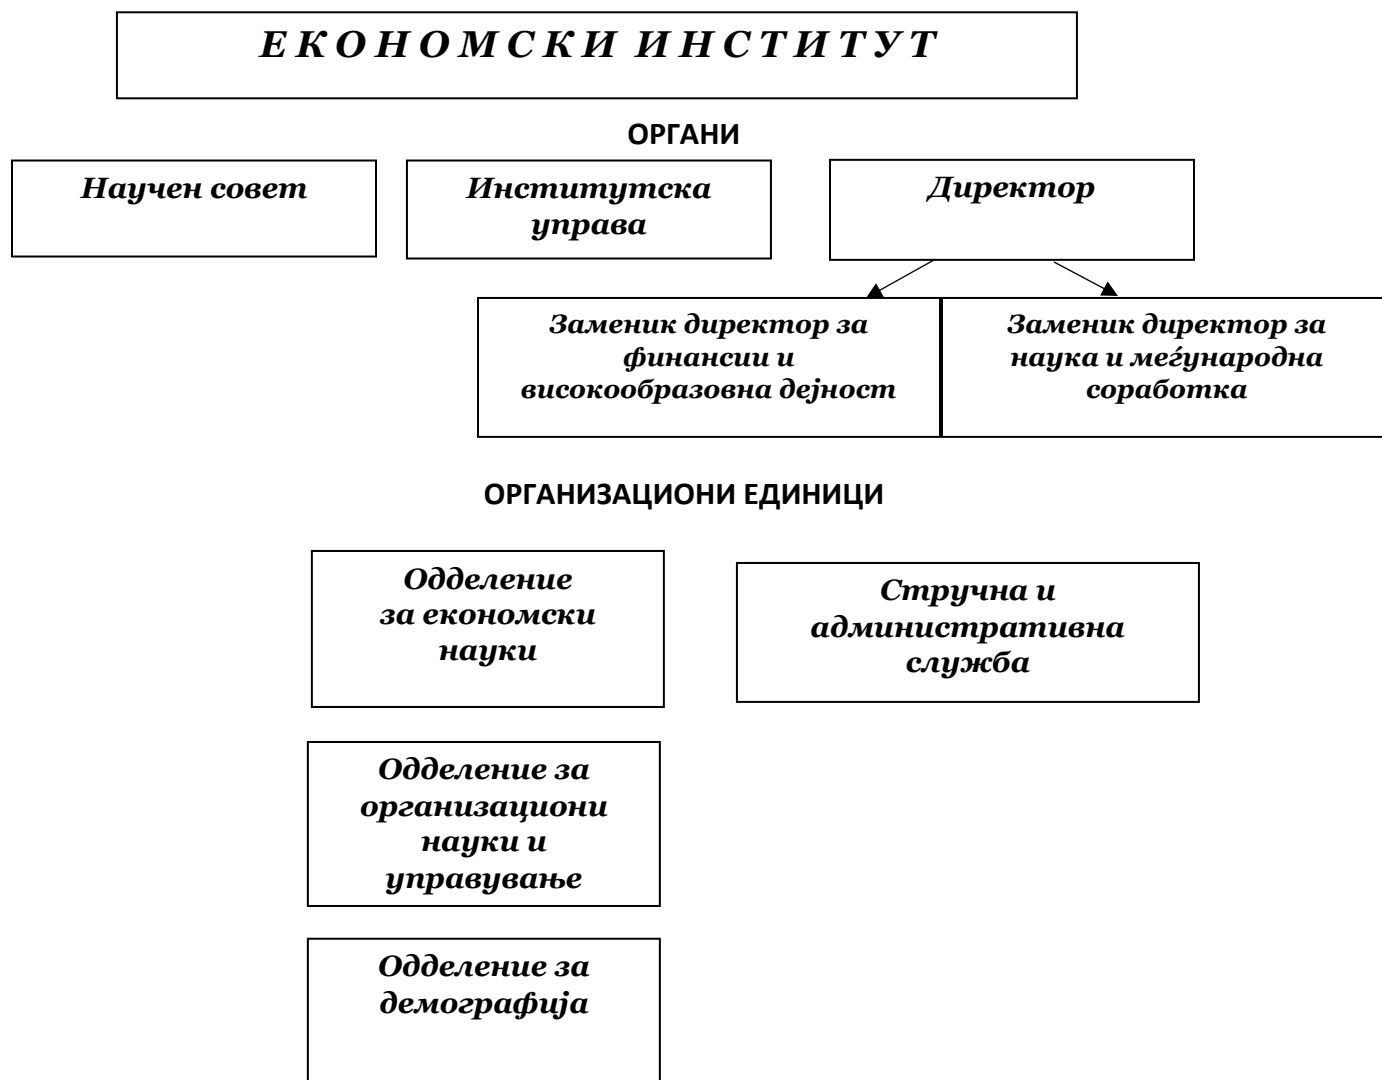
Е К О Н О М С К И И Н С Т И Т У Т

ОРГАНИ

Научен совет

Институтска управа

Директор

Заменик директор за финансии и високообразовна дејност

Заменик директор за наука и меѓународна соработка

ОРГАНИЗАЦИОНИ ЕДИНИЦИ

Одделение за економски науки

Стручна и административна служба

Одделение за организациони науки и управување

Одделение за демографија